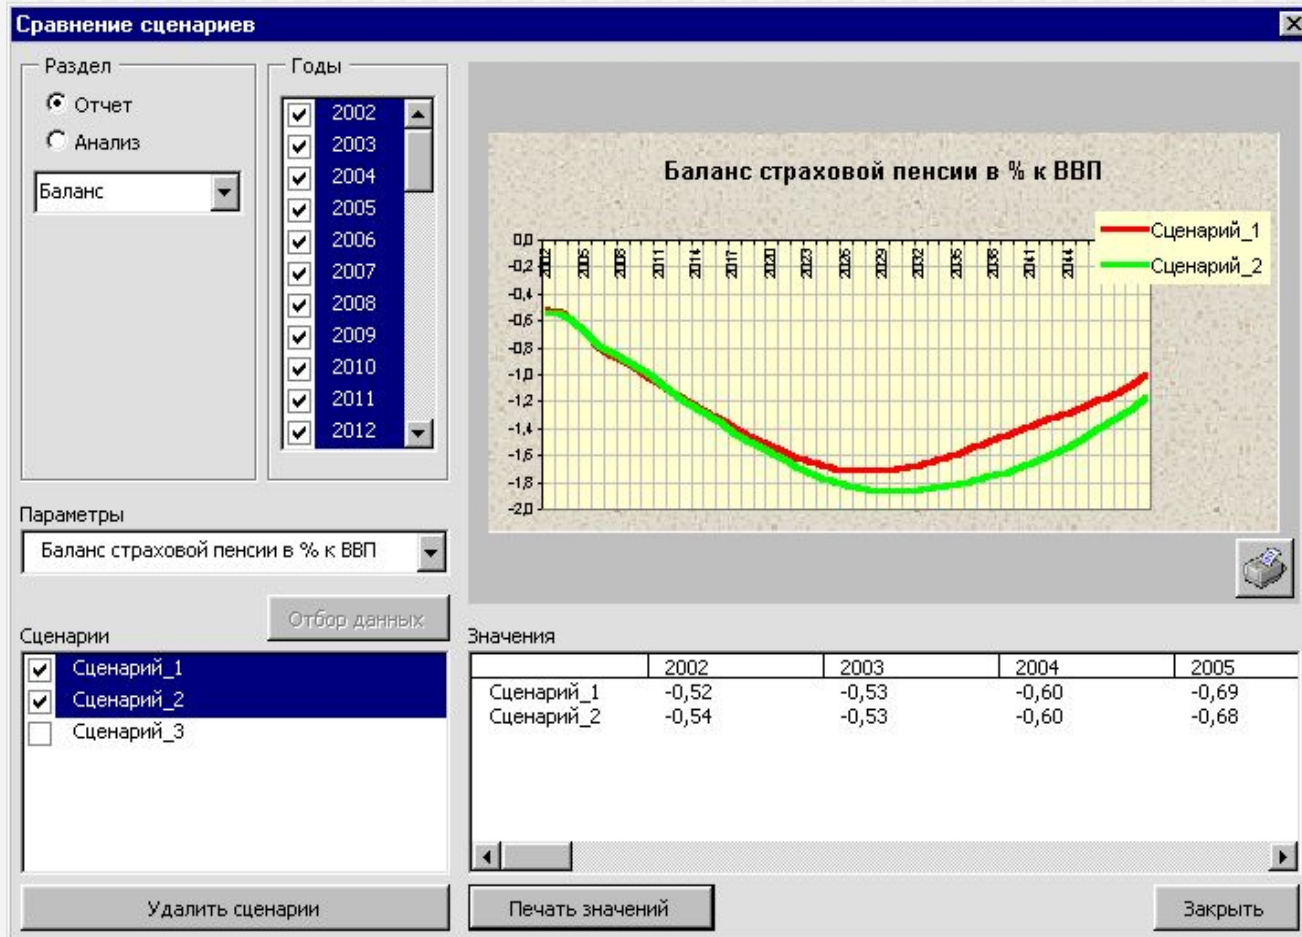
Сравнение сценариев

Раздел
Отчет
Анализ
Баланс

Годы
2002
2003
2004
2005
2006
2007
2008
2009
2010
2011
2012

Баланс страховой пенсии в % к ВВП

Сценарий_1
Сценарий_2

0,0
-0,2
-0,4
-0,6
-0,8
-1,0
-1,2
-1,4
-1,6
-1,8
-2,0

2002 2005 2008 2011 2014 2017 2020 2023 2026 2029 2032 2035 2038 2041 2044

Параметры
Баланс страховой пенсии в % к ВВП

Отбор данных

Сценарии
Сценарий_1
Сценарий_2
Сценарий_3

Значения

| | 2002 | 2003 | 2004 | 2005 |
|---|---|---|---|---|
| Сценарий_1 | -0,52 | -0,53 | -0,60 | -0,69 |
| Сценарий_2 | -0,54 | -0,53 | -0,60 | -0,68 |

Удалить сценарии
Печать значений
Закрыть